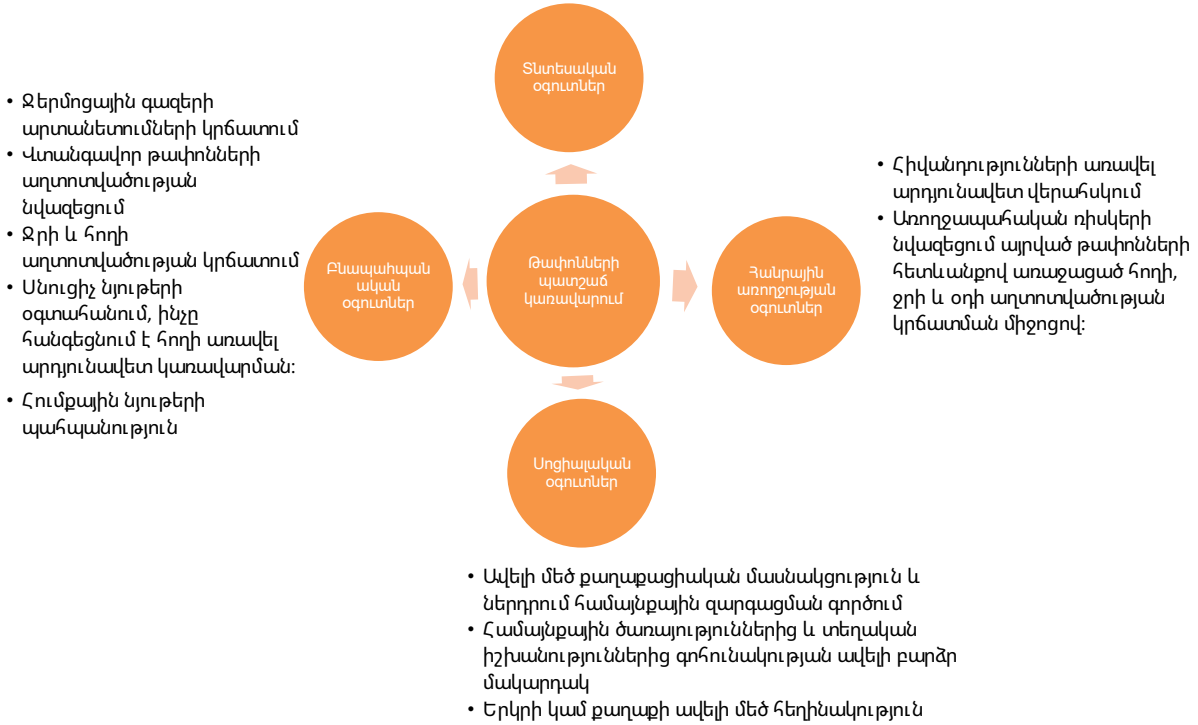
Տնտեսական օգուտներ

• Ջերմոցային գազերի արտանետումների կրճատում
• Վտանգավոր թափոնների աղտոտվածության նվազեցում
• Ջրի և հողի աղտոտվածության կրճատում
• Սնուցիչ նյութերի օգտահանում, ինչը հանգեցնում է հողի առավել արդյունավետ կառավարման:
• Հումքային նյութերի պահպանություն

Բնապահպանական օգուտներ

Թափոնների պատշաճ կառավարում

Հանրային առողջության օգուտներ

• Հիվանդությունների առավել արդյունավետ վերահսկում
• Առողջապահական ռիսկերի նվազեցում այրված թափոնների հետևանքով առաջացած հողի, ջրի և օդի աղտոտվածության կրճատման միջոցով:

Սոցիալական օգուտներ

• Ավելի մեծ քաղաքացիական մասնակցություն և ներդրում համայնքային զարգացման գործում
• Համայնքային ծառայություններից և տեղական իշխանություններից գոհունակության ավելի բարձր մակարդակ
• Երկրի կամ քաղաքի ավելի մեծ հեղինակություն